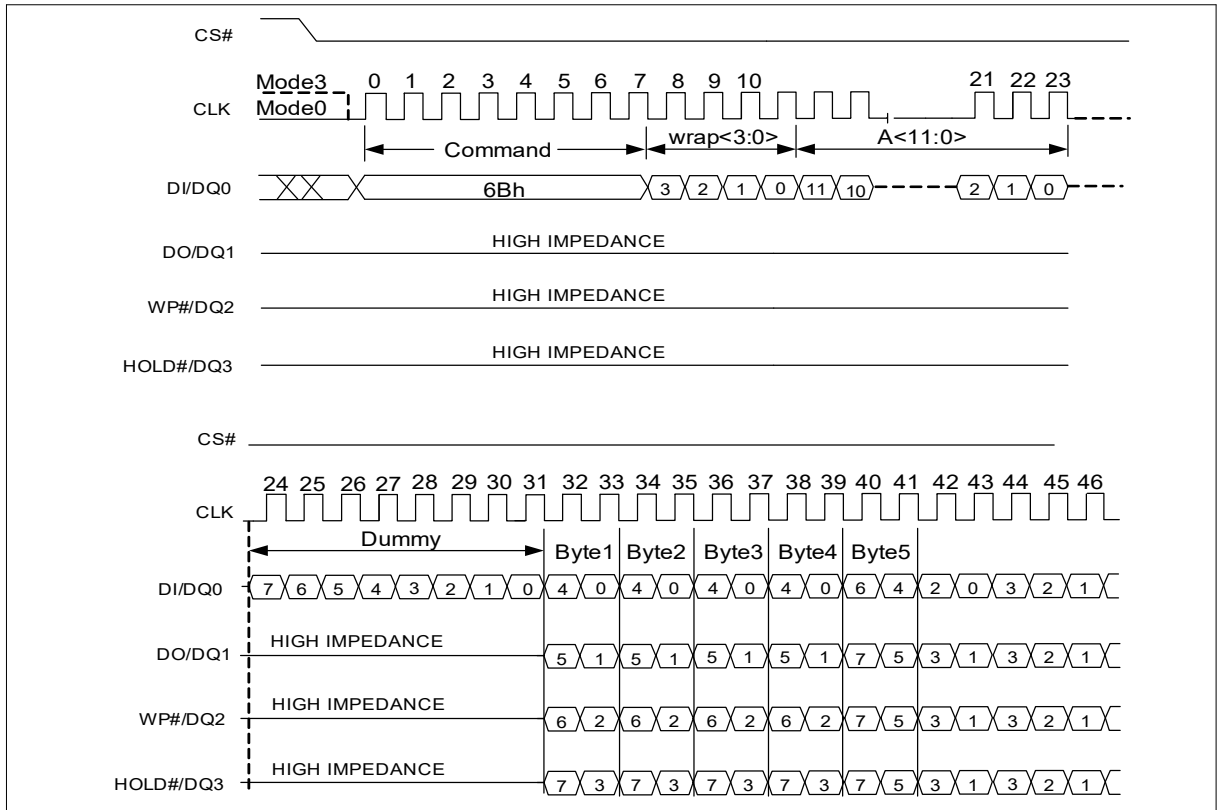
CS#

Mode3
CLK Mode0

0 1 2 3 4 5 6 7 8 9 10 21 22 23

Command
wrap<3:0>
A<11:0>

DI/DQ0
6Bh
3 2 1 0 11 10 2 1 0

DO/DQ1
HIGH IMPEDANCE

WP#/DQ2
HIGH IMPEDANCE

HOLD#/DQ3
HIGH IMPEDANCE

CS#

CLK
24 25 26 27 28 29 30 31 32 33 34 35 36 37 38 39 40 41 42 43 44 45 46

Dummy
Byte1 Byte2 Byte3 Byte4 Byte5

DI/DQ0
7 6 5 4 3 2 1 0 4 0 4 0 4 0 4 0 6 4 2 0 3 2 1

DO/DQ1
HIGH IMPEDANCE
5 1 5 1 5 1 5 1 7 5 3 1 3 2 1

WP#/DQ2
HIGH IMPEDANCE
6 2 6 2 6 2 6 2 7 5 3 1 3 2 1

HOLD#/DQ3
HIGH IMPEDANCE
7 3 7 3 7 3 7 3 7 5 3 1 3 2 1